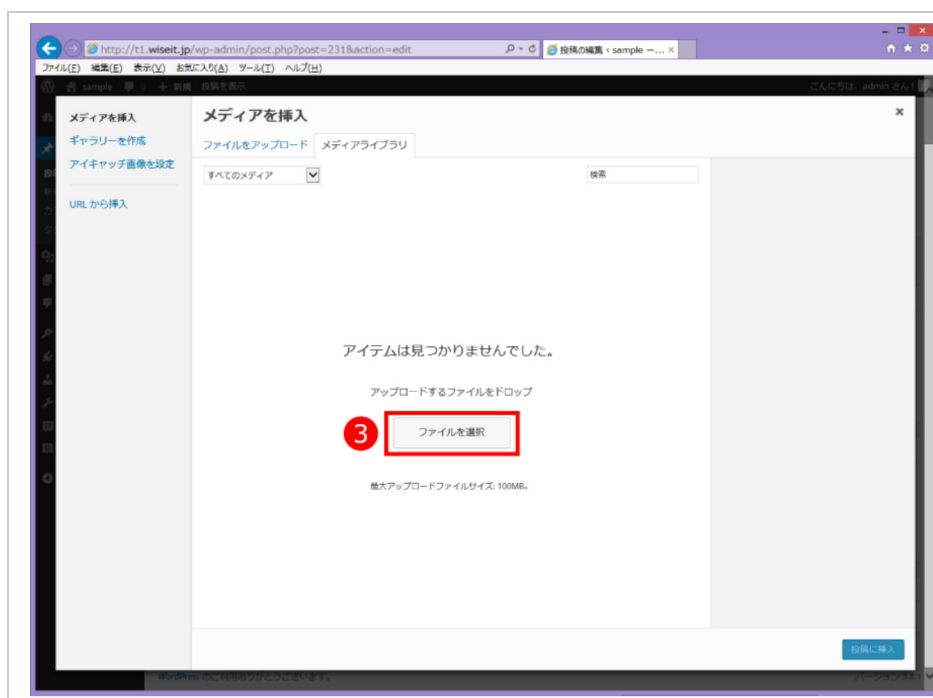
http://t1.wiseit.jp/wp-admin/post.php?post=231&action=edit
投稿の編集 ‹ sample —...
ファイル(F) 編集(E) 表示(V) お気に入り(A) ツール(T) ヘルプ(H)
sample 新規 投稿を表示
こんにちは、admin さん!

メディアを挿入
ギャラリーを作成
アイキャッチ画像を設定
URL から挿入

メディアを挿入
ファイルをアップロード
メディアライブラリ
すべてのメディア
検索

アイテムは見つかりませんでした。
アップロードするファイルをドロップ
3
ファイルを選択
最大アップロードファイルサイズ: 100MB。

投稿に挿入
WordPress のご利用ありがとうございます。
バージョン 3.9.1